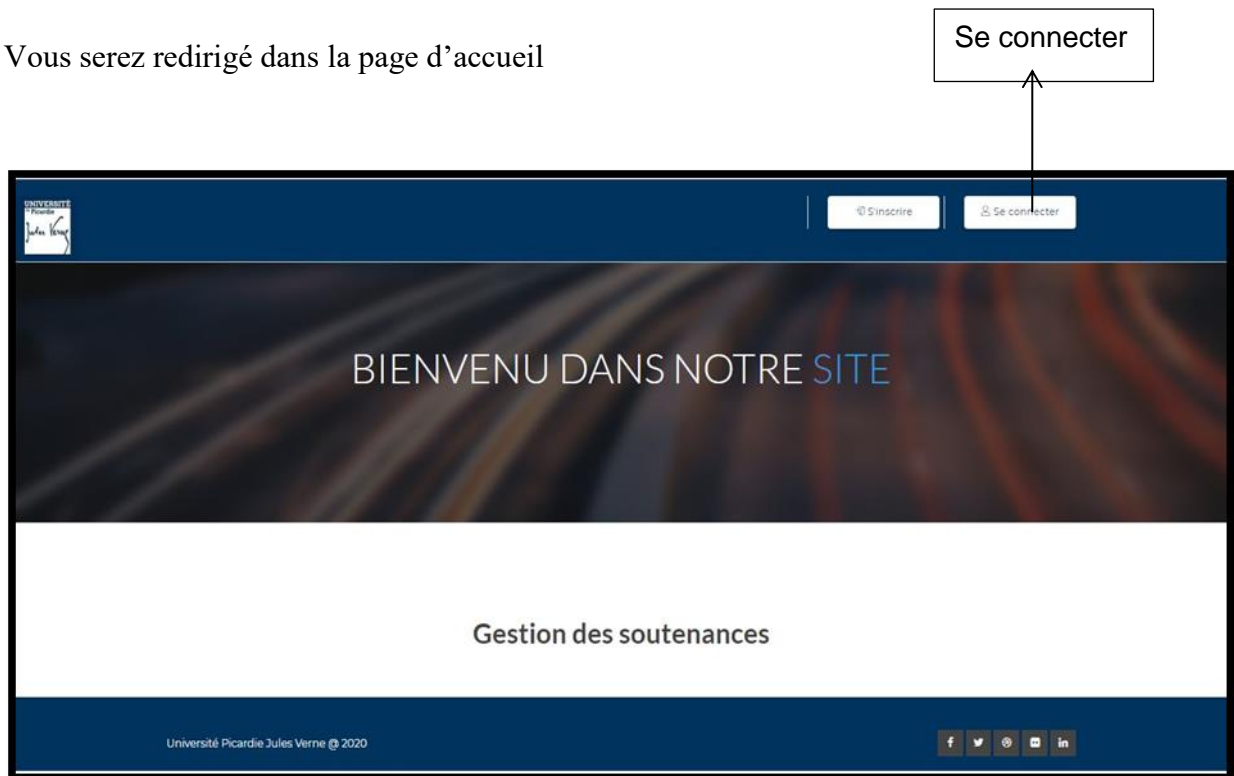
Vous serez redirigé dans la page d'accueil

Se connecter

UNIVERSITÉ de Picardie Jules Verne

S'inscrire

Se connecter

BIENVENU DANS NOTRE SITE

Gestion des soutenances

Université Picardie Jules Verne @ 2020

f in